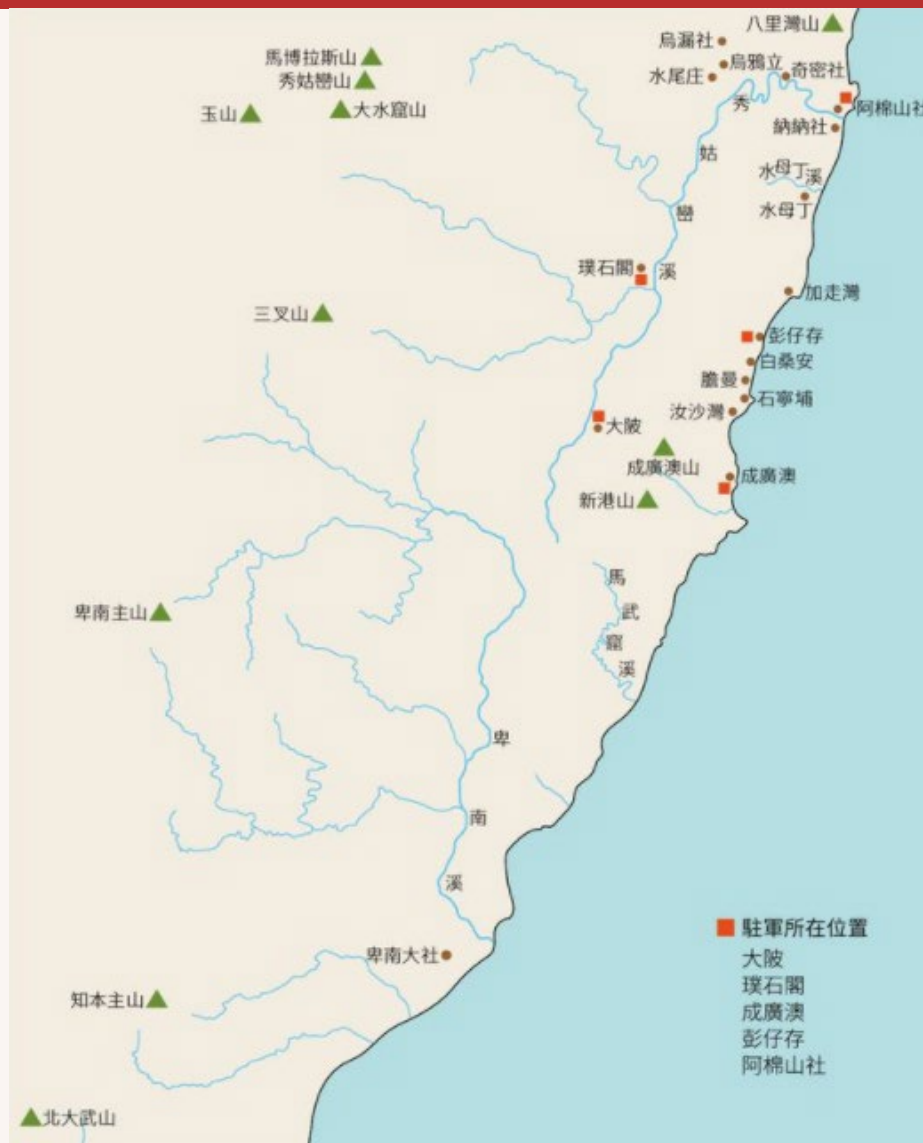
八里灣山
烏漏社
烏鴉立
奇密社
水尾庄
阿棉山社
馬博拉斯山
秀姑巒山
玉山
大水窟山
秀
納納社
姑
水母丁溪
水母丁
巒
璞石閣
溪
加走灣
三叉山
彭仔存
白桑安
膽曼
石寧埔
汝沙灣
大陂
成廣澳山
成廣澳
新港山
馬
武
窟
溪
卑南主山
卑
南
溪
卑南大社
知本主山
北大武山

駐軍所在位置
大陂
璞石閣
成廣澳
彭仔存
阿棉山社